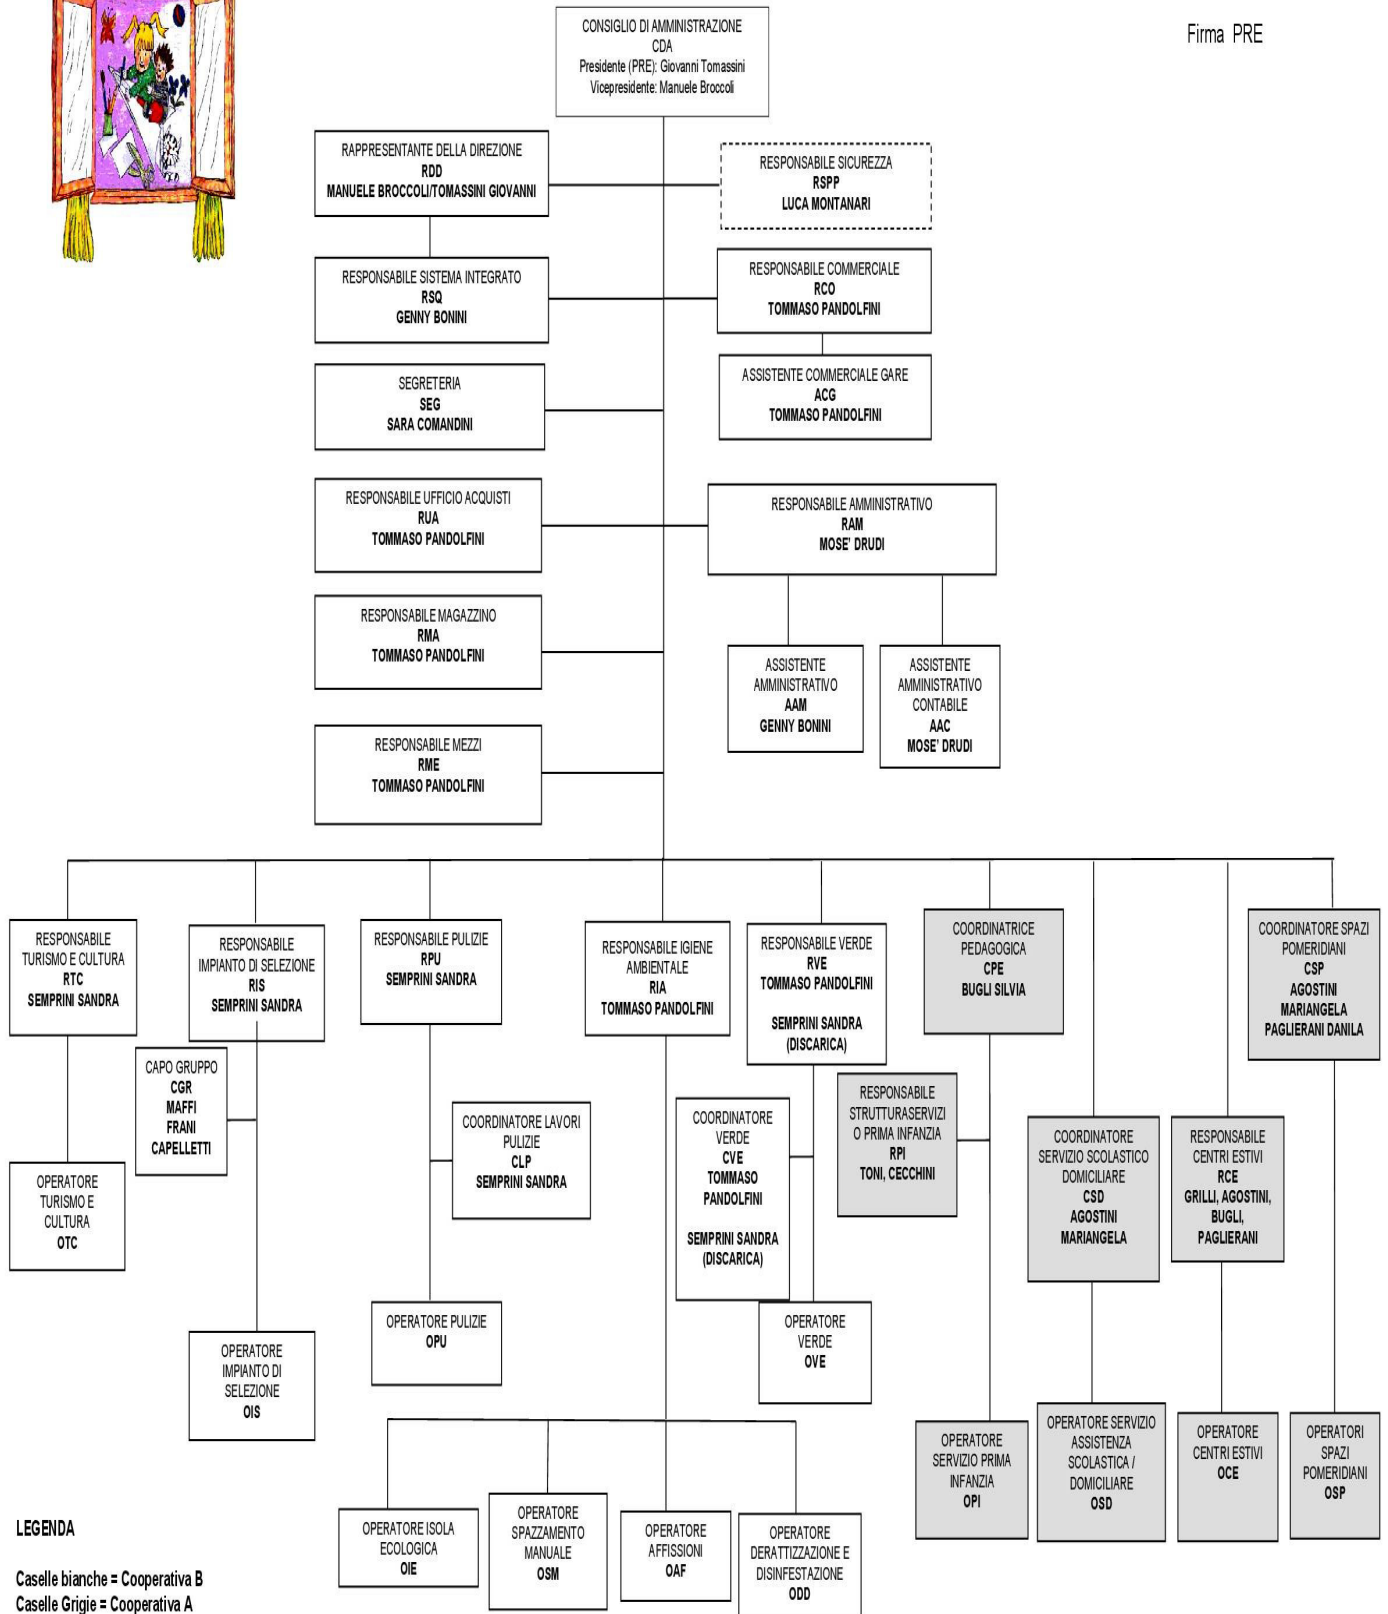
CONSIGLIO DI AMMINISTRAZIONE
CDA
Presidente (PRE): Giovanni Tomassini
Vicepresidente: Manuele Broccoli

Firma PRE

RAPPRESENTANTE DELLA DIREZIONE
RDD
MANUELE BROCCOLI/TOMASSINI GIOVANNI

RESPONSABILE SICUREZZA
RSPP
LUCA MONTANARI

RESPONSABILE SISTEMA INTEGRATO
RSQ
GENNY BONINI

RESPONSABILE COMMERCIALE
RCO
TOMMASO PANDOLFINI

ASSISTENTE COMMERCIALE GARE
ACG
TOMMASO PANDOLFINI

SEGRETERIA
SEG
SARA COMANDINI

RESPONSABILE UFFICIO ACQUISTI
RUA
TOMMASO PANDOLFINI

RESPONSABILE AMMINISTRATIVO
RAM
MOSE' DRUDI

RESPONSABILE MAGAZZINO
RMA
TOMMASO PANDOLFINI

ASSISTENTE AMMINISTRATIVO
AAM
GENNY BONINI

ASSISTENTE AMMINISTRATIVO CONTABILE
AAC
MOSE' DRUDI

RESPONSABILE MEZZI
RME
TOMMASO PANDOLFINI

RESPONSABILE TURISMO E CULTURA
RTC
SEMPRINI SANDRA

RESPONSABILE IMPIANTO DI SELEZIONE
RIS
SEMPRINI SANDRA

RESPONSABILE PULIZIE
RPU
SEMPRINI SANDRA

RESPONSABILE IGIENE AMBIENTALE
RIA
TOMMASO PANDOLFINI

RESPONSABILE VERDE
RVE
TOMMASO PANDOLFINI

SEMPRINI SANDRA
(DISCARICA)

COORDINATRICE PEDAGOGICA
CPE
BUGLI SILVIA

COORDINATORE SPAZI POMERIDIANI
CSP
AGOSTINI MARIANGELA
PAGLIERANI DANILA

CAPO GRUPPO
CGR
MAFFI
FRANI
CAPELLETTI

COORDINATORE LAVORI PULIZIE
CLP
SEMPRINI SANDRA

COORDINATORE VERDE
CVE
TOMMASO PANDOLFINI

SEMPRINI SANDRA
(DISCARICA)

RESPONSABILE STRUTTURASERVIZI O PRIMA INFANZIA
RPI
TONI, CECCHINI

COORDINATORE SERVIZIO SCOLASTICO DOMICILIARE
CSD
AGOSTINI MARIANGELA

RESPONSABILE CENTRI ESTIVI
RCE
GRILLI, AGOSTINI, BUGLI, PAGLIERANI

OPERATORE TURISMO E CULTURA
OTC

OPERATORE PULIZIE
OPU

OPERATORE VERDE
OVE

OPERATORE IMPIANTO DI SELEZIONE
OIS

OPERATORE SERVIZIO PRIMA INFANZIA
OPI

OPERATORE SERVIZIO ASSISTENZA SCOLASTICA / DOMICILIARE
OSD

OPERATORE CENTRI ESTIVI
OCE

OPERATORI SPAZI POMERIDIANI
OSP

OPERATORE ISOLA ECOLOGICA
OIE

OPERATORE SPAZZAMENTO MANUALE
OSM

OPERATORE AFFISSIONI
OAF

OPERATORE DERATTIZZAZIONE E DISINFESTAZIONE
ODD

LEGENDA

Caselle bianche = Cooperativa B
Caselle Grigie = Cooperativa A